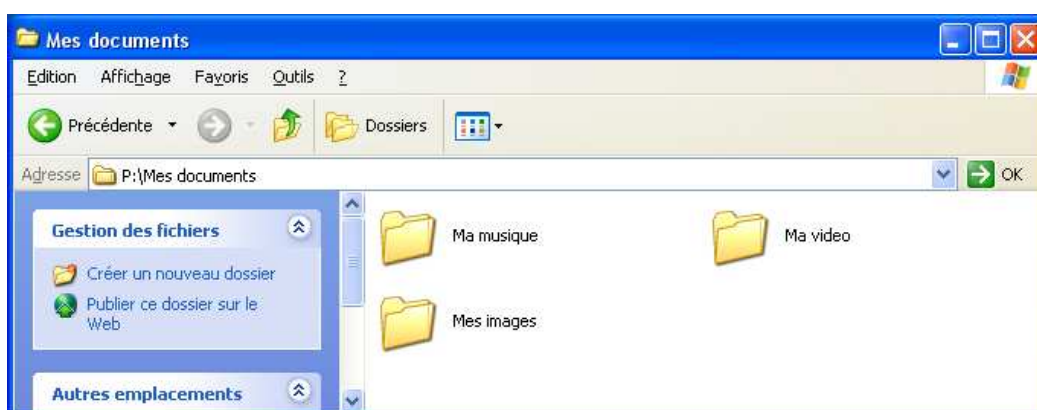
Mes documents

Edition Affichage Favoris Outils ?

Précédente Dossiers

Adresse P:\Mes documents OK

Gestion des fichiers

Créer un nouveau dossier

Publier ce dossier sur le Web

Autres emplacements

Ma musique

Ma video

Mes images